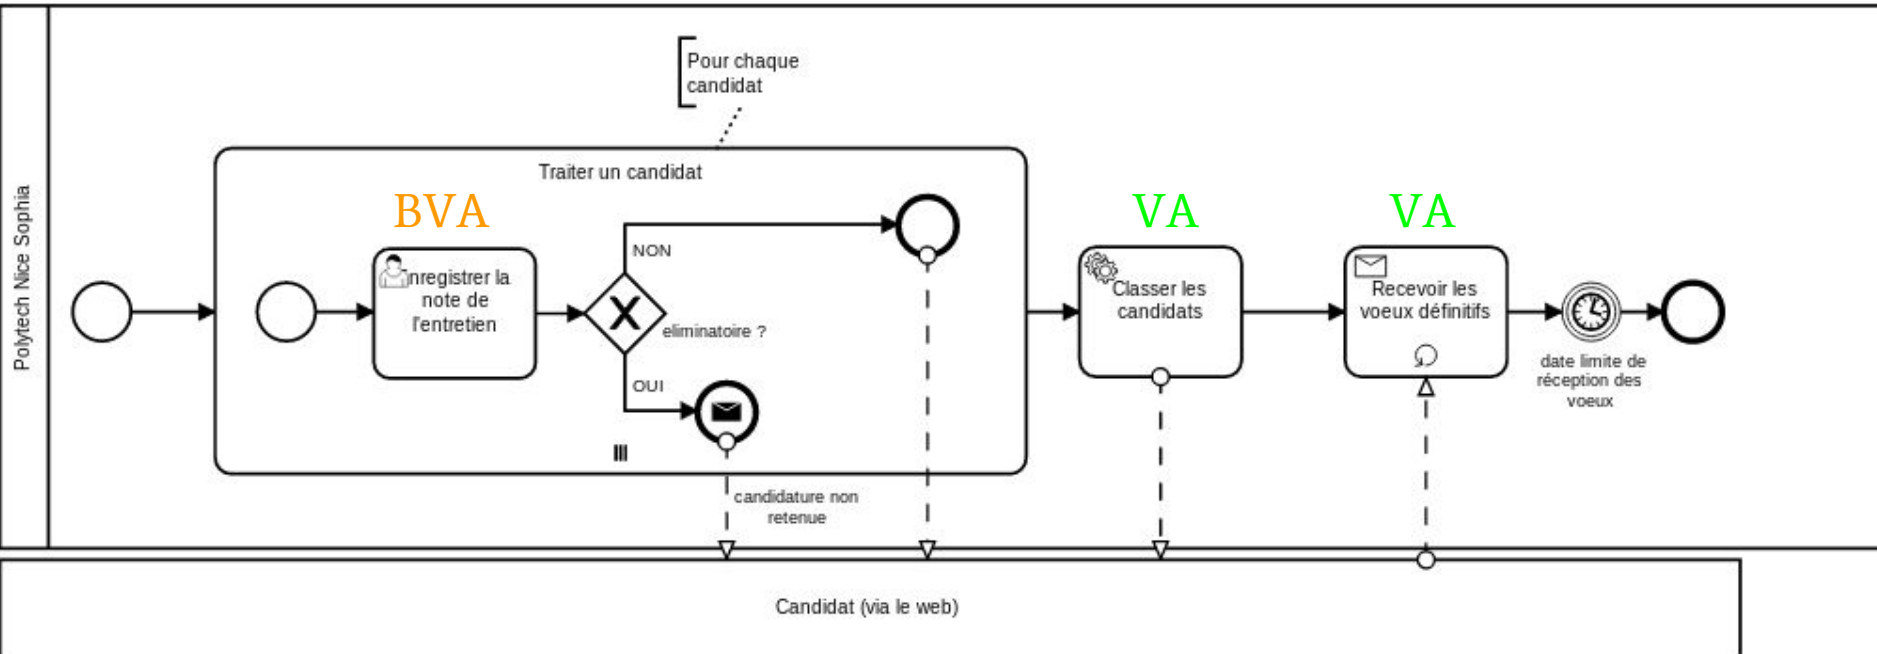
Polytech Nice Sophia

Pour chaque candidat

Traiter un candidat

BVA

nregistrer la note de l'entretien

NON

eliminatoire ?

OUI

candidature non retenue

VA

Classer les candidats

VA

Recevoir les voeux définitifs

date limite de réception des voeux

Candidat (via le web)